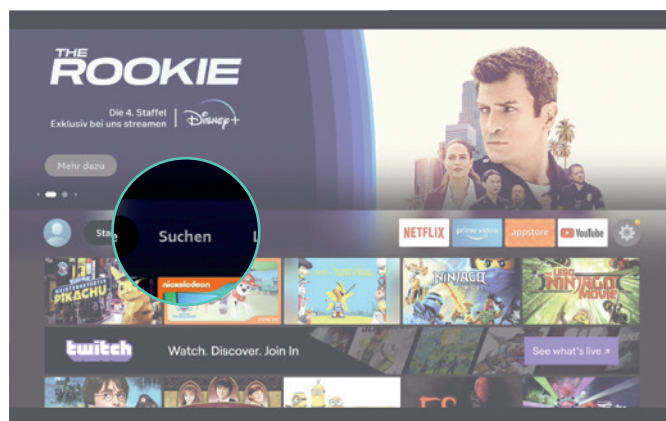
THE ROOKIE

Die 4. Staffel
Exklusiv bei uns streamen | Disney+

Mehr dazu

Sta

Suchen

L

NETFLIX

prime video

appstore

YouTube

PIKACHU

nickelodeon

NINJAGO

NINJAGO MOVIE

twitch

Watch. Discover. Join In

See what's live ↗